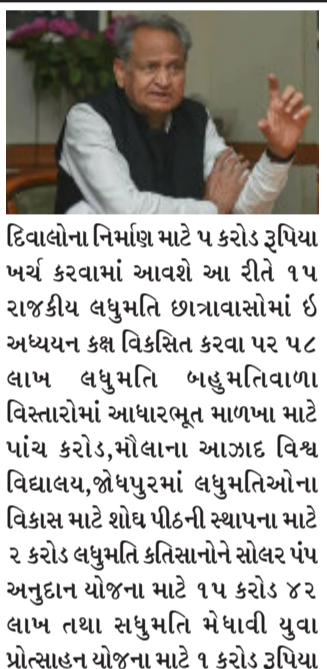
દિવાલોના નિર્માણ માટે ૫ કરોડ રૂપિયા ખર્ચ કરવામાં આવશે આ રીતે ૧૫ રાજકીય લઘુમતિ છાત્રાવાસોમાં ઈ અધ્યયન કક્ષ વિકસિત કરવા પર ૫૮ લાખ લઘુમતિ બહુમતિવાળા વિસ્તારોમાં આધારભૂત માળખા માટે પાંચ કરોડ,મૌલાના આઝાદ વિશ્વ વિદ્યાલય,જોધપુરમાં લઘુમતિઓના વિકાસ માટે શોધ પીઠની સ્થાપના માટે ૨ કરોડ લઘુમતિ કતિસાનોને સોલર પંપ અનુદાન યોજના માટે ૧૫ કરોડ ૪૨ લાખ તથા સઘુમતિ મેધાવી યુવા પ્રોત્સાહન યોજના માટે ૧ કરોડ રૂપિયા